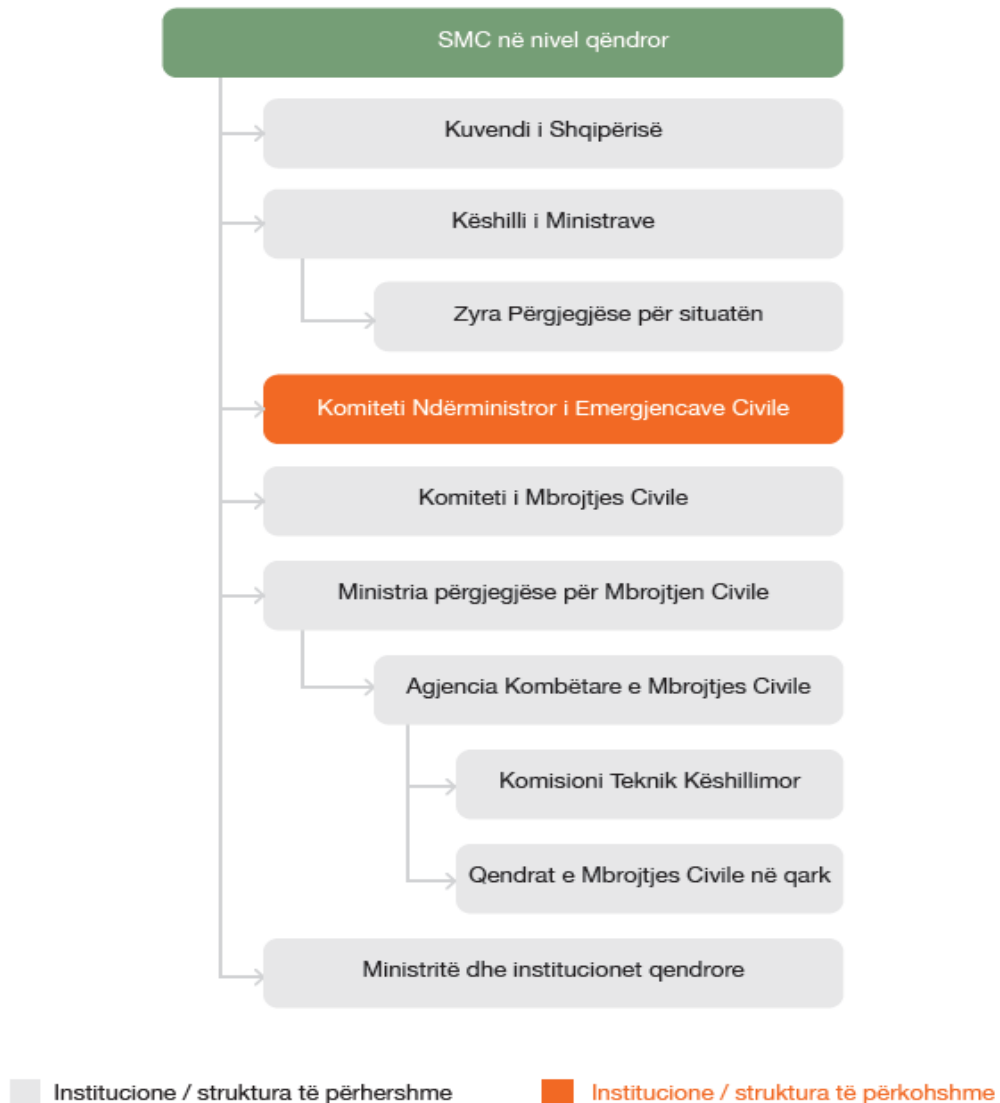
SMC në nivel qëndror

Kuvendi i Shqipërisë

Këshilli i Ministrave

Zyra Përgjegjëse për situatën

Komiteti Ndërministror i Emergjencave Civile

Komiteti i Mbrojtjes Civile

Ministria përgjegjëse për Mbrojtjen Civile

Agjencia Kombëtare e Mbrojtjes Civile

Komisioni Teknik Këshillimor

Qendrat e Mbrojtjes Civile në qark

Ministritë dhe institucionet qendrore

Institucione / struktura të përhershme

Institucione / struktura të përkohshme